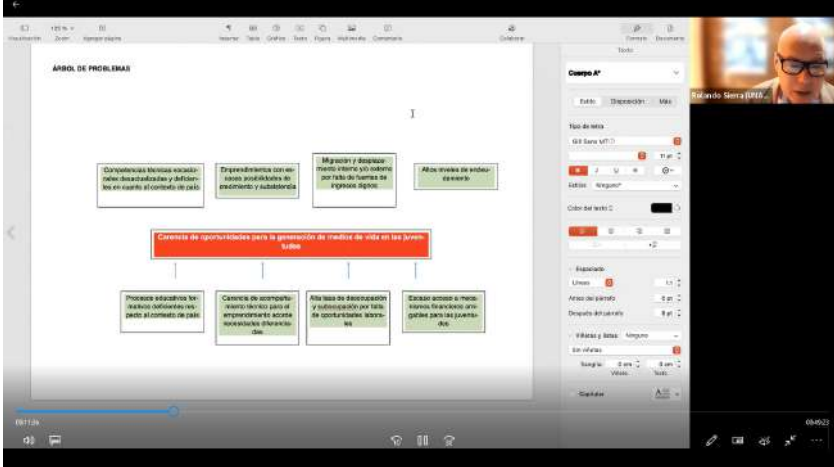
Visualización Zoom Agregar página Insertar Tabla Gráfica Texto Figura Multimedia Comentario Colaborar Formato Documento

ÁRBOL DE PROBLEMAS

Competencias técnicas vocacionales desactualizadas y deficientes en cuanto al contexto de país

Emprendimientos con escasos posibilidades de crecimiento y subsistencia

Migración y desplazamiento interno y/o externo por falta de fuentes de ingresos dignos

Altos niveles de endeudamiento

Carencia de oportunidades para la generación de medios de vida en las juventudes

Procesos educativos formativos deficientes respecto al contexto de país

Carencia de acompañamiento técnico para el emprendimiento acorde necesidades diferenciadas.

Alta tasa de desocupación y subocupación por falta de oportunidades laborales

Escaso acceso a mecanismos financiero amigables para las juventudes

Rolando Sierra [UNA...

Texto

Cuerpo A*

Estilo Disposición Más

Tipo de letra

Gill Sans MT

11 pt

Estilos Ninguno*

Color del texto

Espaciado

Líneas 1,0

Antes del párrafo 0 pt

Después del párrafo 8 pt

Viñetas y listas Ninguno

Sin viñetas

Sangría 0 cm 0 cm
Viñeta Texto

Capitulares

09:11:26

09:49:23